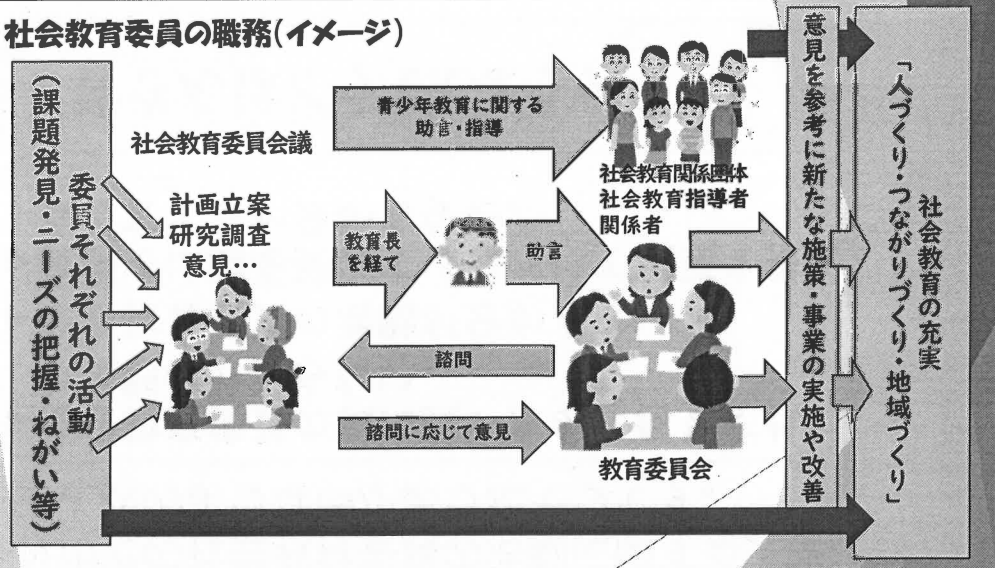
社会教育委員の職務(イメージ)

(課題発見・ニーズの把握・ねがい等)

委員それぞれの活動

社会教育委員会議

計画立案
研究調査
意見…

青少年教育に関する助言・指導

社会教育関係団体
社会教育指導者
関係者

教育長を経て

助言

諮問

諮問に応じて意見

教育委員会

意見を参考に新たな施策・事業の実施や改善

社会教育の充実

「人づくり・つながりづくり・地域づくり」